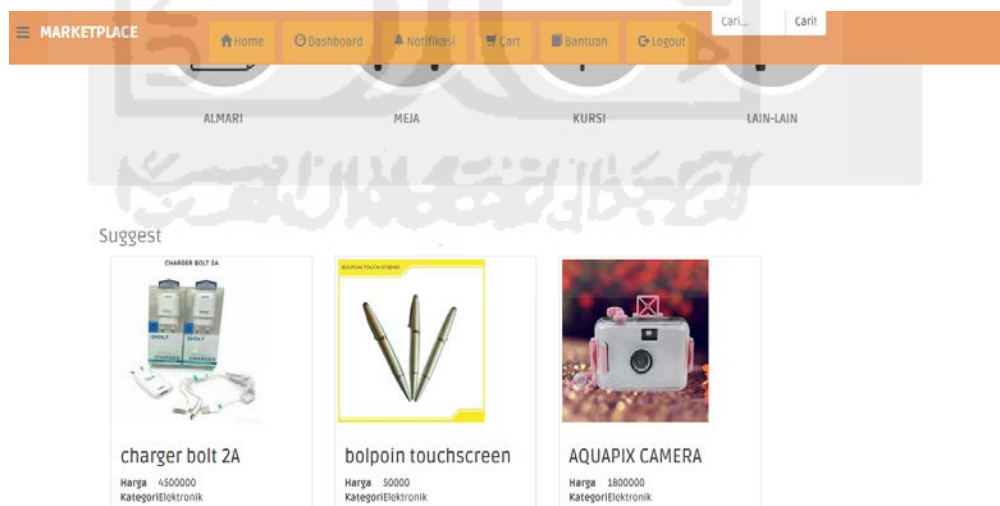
MARKETPLACE

Home Dashboard Notifikasi Cart Bantuan Logout

Cari... Cari!

ALMARI

MEJA

KURSI

LAIN-LAIN

Suggest

CHARGER BOLT 2A

charger bolt 2A

Harga 4500000

KategoriElektronik

BOLPOIN TOUCH SCREEN

bolpoin touchscreen

Harga 50000

KategoriElektronik

AQUAPIX CAMERA

Harga 1800000

KategoriElektronik